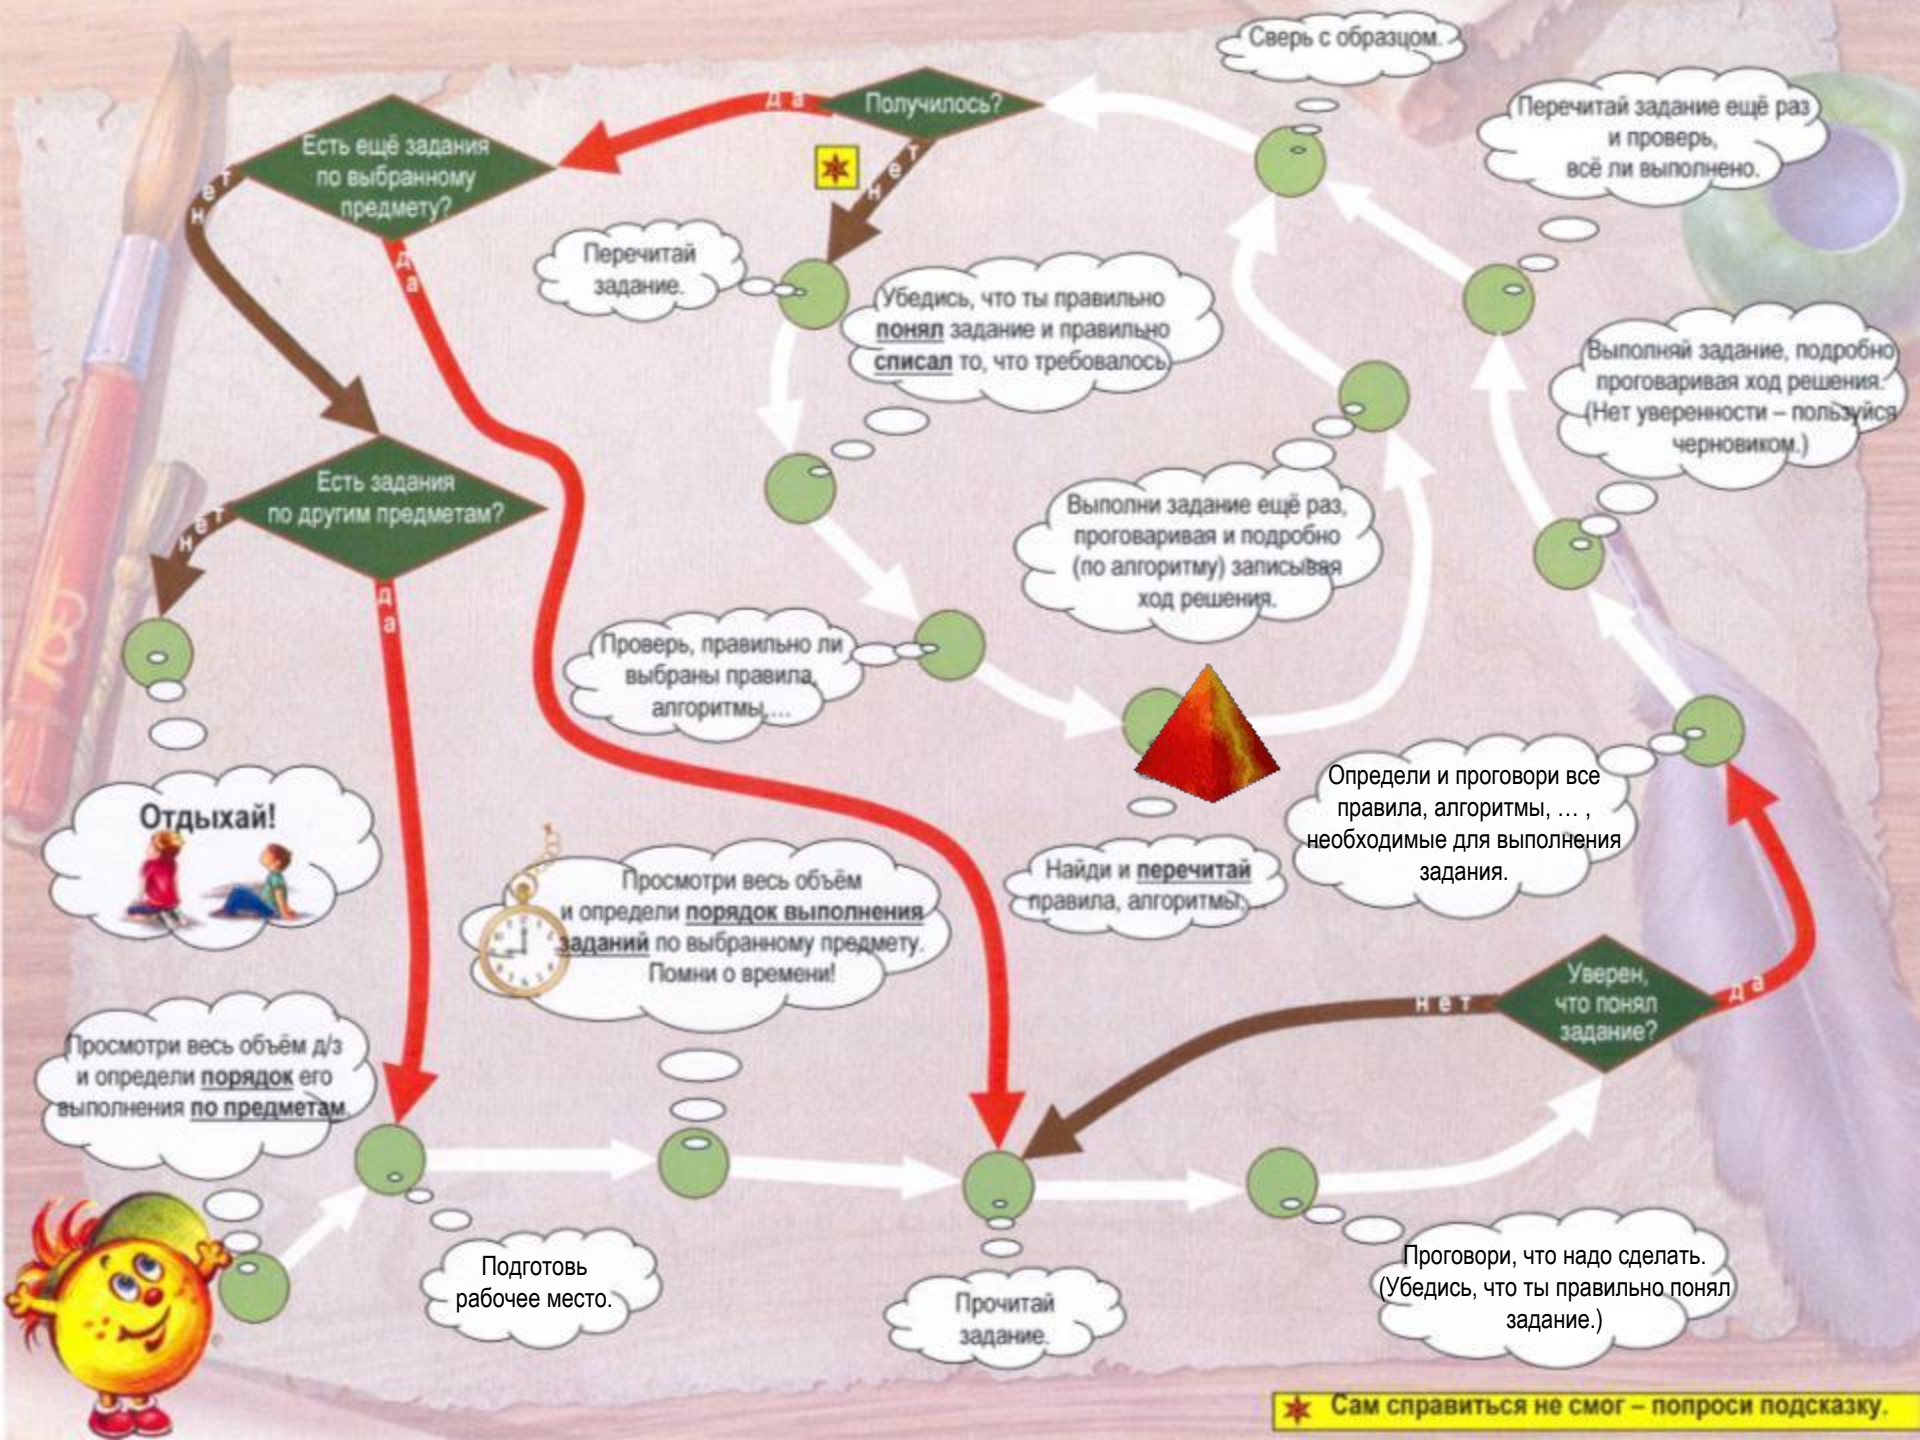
Сверь с образцом.

Получилось?

да

нет

Есть ещё задания по выбранному предмету?

нет

да

Перечитай задание ещё раз и проверь, всё ли выполнено.

Перечитай задание.

Убедись, что ты правильно **понял** задание и правильно **списал** то, что требовалось.

Выполняй задание, подробно проговаривая ход решения. (Нет уверенности – пользуйся черновиком.)

Есть задания по другим предметам?

нет

да

Выполни задание ещё раз, проговаривая и подробно (по алгоритму) записывая ход решения.

Проверь, правильно ли выбраны правила, алгоритмы,…

Отдыхай!

Определи и проговори все правила, алгоритмы, … , необходимые для выполнения задания.

Найди и **перечитай** правила, алгоритмы,…

Просмотри весь объём и определи **порядок выполнения заданий** по выбранному предмету. Помни о времени!

Уверен, что понял задание?

нет

да

Просмотри весь объём д/з и определи **порядок** его выполнения **по предметам**.

Подготовь рабочее место.

Прочитай задание.

Проговори, что надо сделать. (Убедись, что ты правильно понял задание.)

Сам справиться не смог – попроси подсказку.